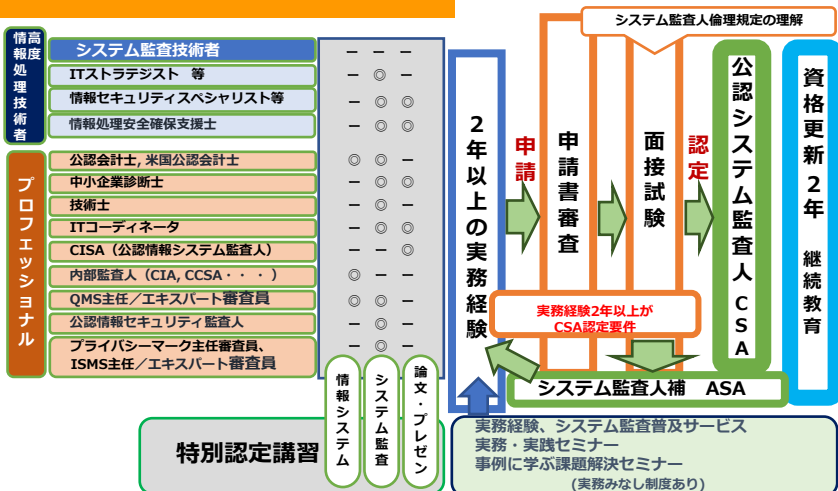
情報処理技術者

高度

システム監査技術者　－　－　－

ITストラテジスト　等　－　◎　－

情報セキュリティスペシャリスト等　－　◎　◎

情報処理安全確保支援士　－　◎　◎

プロフェッショナル

公認会計士, 米国公認会計士　◎　◎　－

中小企業診断士　－　◎　－

技術士　－　◎　－

ITコーディネータ　－　◎　－

CISA（公認情報システム監査人）　－　－　◎

内部監査人（CIA, CCSA・・・）　◎　－　－

QMS主任／エキスパート審査員　◎　◎　－

公認情報セキュリティ監査人　－　◎　－

プライバシーマーク主任審査員、ISMS主任／エキスパート審査員　－　◎　－

情報システム

システム監査

論文・プレゼン

特別認定講習

2年以上の実務経験

申請

申請書審査

面接試験

認定

システム監査人倫理規定の理解

公認システム監査人 CSA

資格更新2年 継続教育

実務経験2年以上がCSA認定要件

システム監査人補 ASA

実務経験、システム監査普及サービス
実務・実践セミナー
事例に学ぶ課題解決セミナー
（実務みなし制度あり）